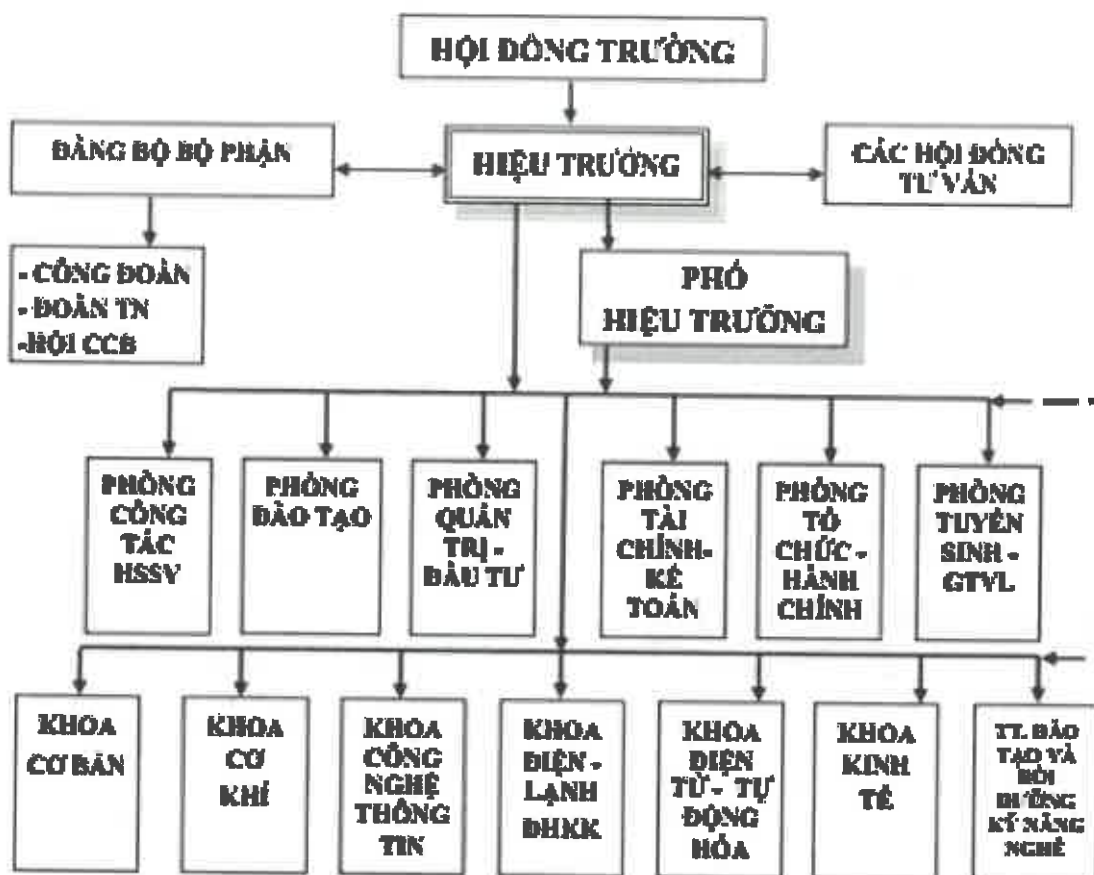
HỘI ĐỒNG TRƯỜNG

ĐẢNG BỘ BỘ PHẬN

HIỆU TRƯỞNG

CÁC HỘI ĐỒNG TƯ VẤN

- CÔNG ĐOÀN
- ĐOÀN TN
-HỘI CCB

PHÓ HIỆU TRƯỞNG

PHÒNG CÔNG TÁC HSSV

PHÒNG ĐÀO TẠO

PHÒNG QUẢN TRỊ - ĐẦU TƯ

PHÒNG TÀI CHÍNH- KẾ TOÁN

PHÒNG TỔ CHỨC - HÀNH CHÍNH

PHÒNG TUYỂN SINH - GTVL

KHOA CƠ BẢN

KHOA CƠ KHÍ

KHOA CÔNG NGHỆ THÔNG TIN

KHOA ĐIỆN - LẠNH ĐHKK

KHOA ĐIỆN TỬ - TỰ ĐỘNG HÓA

KHOA KINH TẾ

TT. ĐÀO TẠO VÀ BỒI DƯỠNG KỸ NĂNG NGHỀ